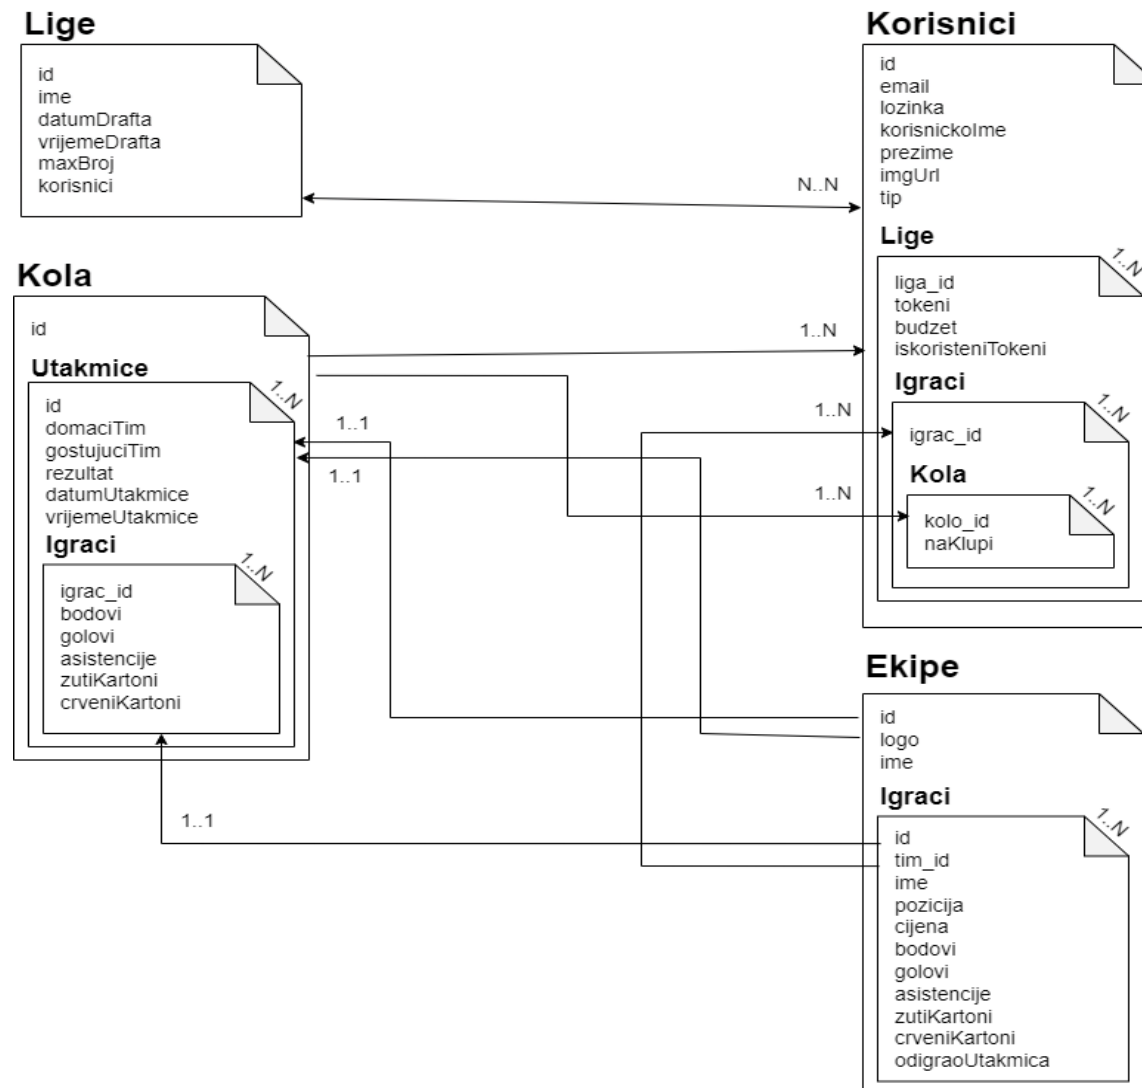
Lige

id
ime
datumDrafta
vrijemeDrafta
maxBroj
korisnici

Korisnici

id
email
lozinka
korisnickoIme
prezime
imgUrl
tip

N..N

Lige

1..N

liga_id
tokeni
budzet
iskoristeniTokeni

Igraci

1..N

igrac_id

Kola

1..N

kolo_id
naKlupi

Kola

id

1..N

Utakmice

1..N

id
domaciTim
gostujuciTim
rezultat
datumUtakmice
vrijemeUtakmice

1..1

1..1

1..N

1..N

Igraci

1..N

igrac_id
bodovi
golovi
asistencije
zutiKartoni
crveniKartoni

Ekipe

id
logo
ime

Igraci

1..N

1..1

id
tim_id
ime
pozicija
cijena
bodovi
golovi
asistencije
zutiKartoni
crveniKartoni
odigraoUtakmica